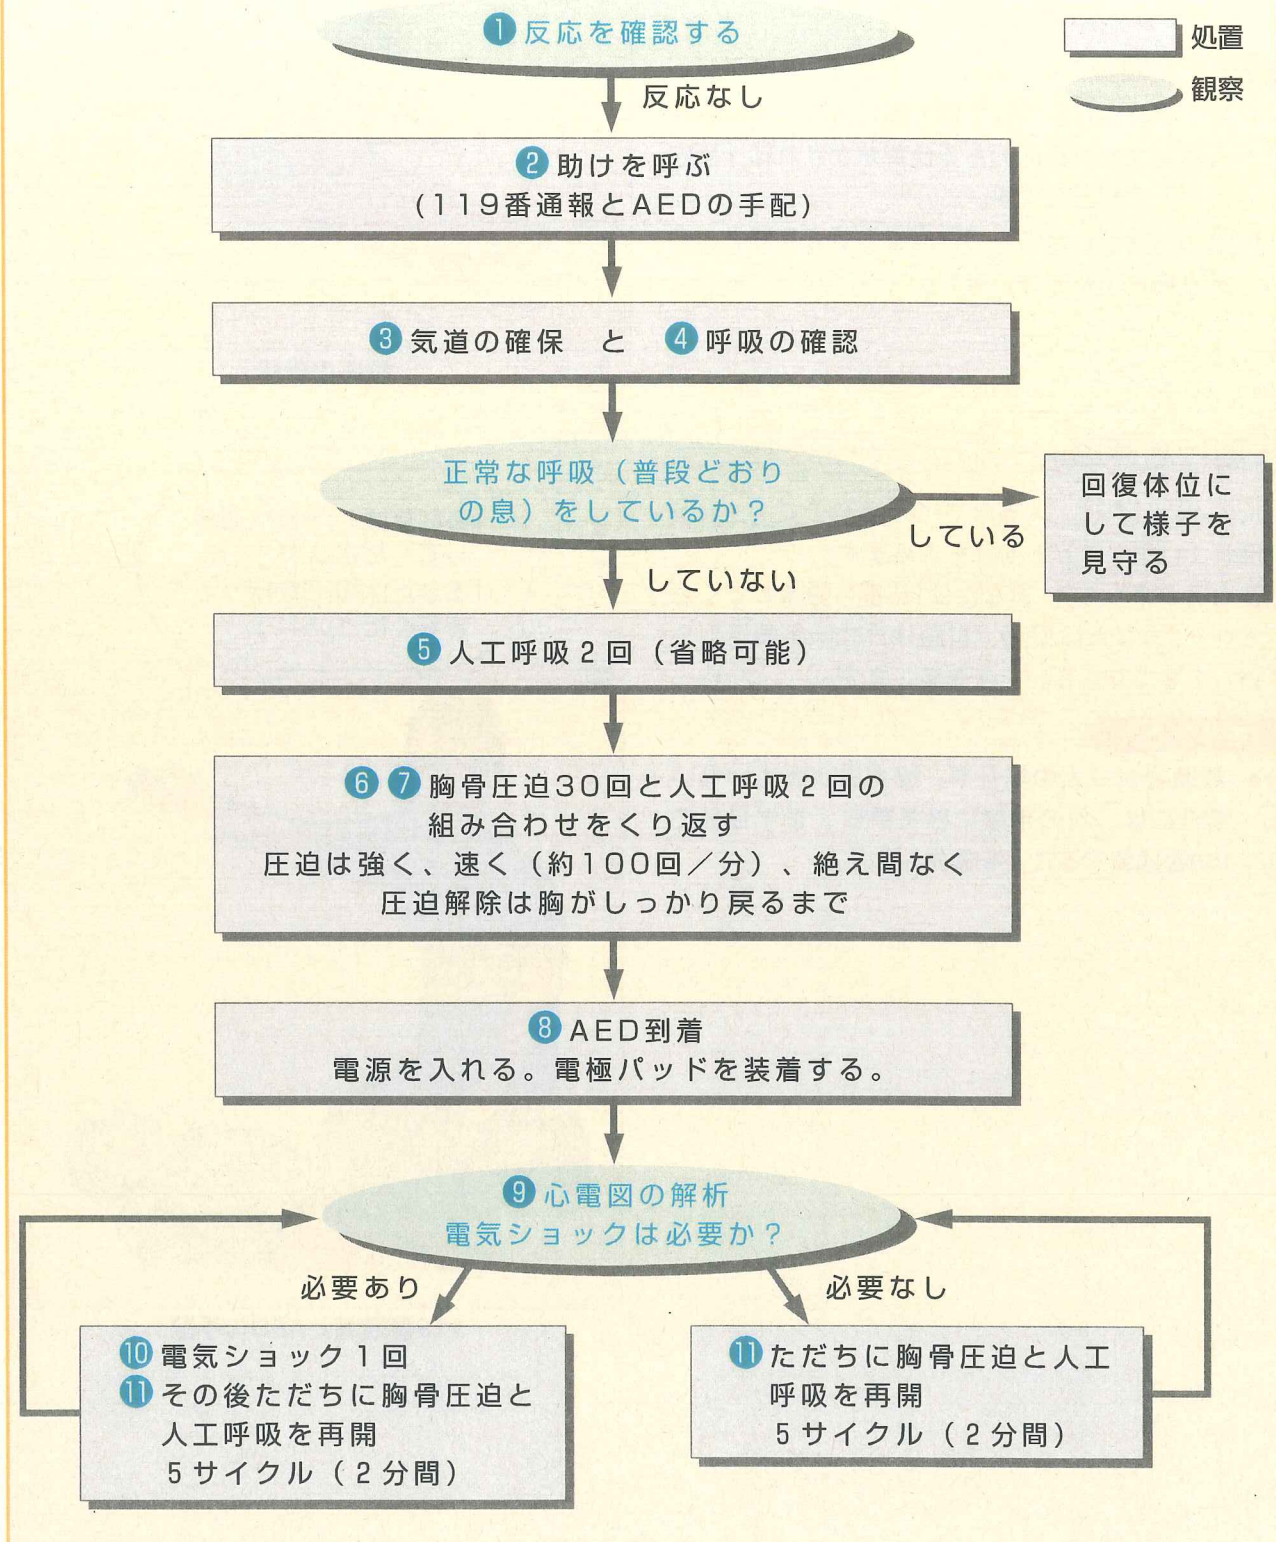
処置
観察

1 反応を確認する

反応なし

2 助けを呼ぶ
（119番通報とAEDの手配）

3 気道の確保　と　4 呼吸の確認

正常な呼吸（普段どおりの息）をしているか？

している

回復体位にして様子を見守る

していない

5 人工呼吸２回（省略可能）

6 7 胸骨圧迫30回と人工呼吸２回の組み合わせをくり返す
圧迫は強く、速く（約100回／分）、絶え間なく
圧迫解除は胸がしっかり戻るまで

8 AED到着
電源を入れる。電極パッドを装着する。

9 心電図の解析
電気ショックは必要か？

必要あり

必要なし

10 電気ショック１回
11 その後ただちに胸骨圧迫と人工呼吸を再開
５サイクル（２分間）

11 ただちに胸骨圧迫と人工呼吸を再開
５サイクル（２分間）